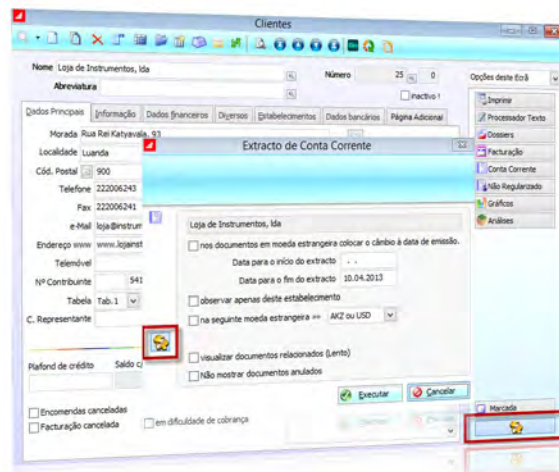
Clientes

Nome Loja de Instrumentos, lda

Número 25 0

Abreviatura

Inactivo !

Opções deste Ecrã

Dados Principais | Informação | Dados financeiros | Diversos | Estabelecimentos | Dados bancários | Página Adicional

Imprimir
Processador Texto
Dossiers
Facturação
Conta Corrente
Não Regularizado
Gráficos
Análises

Morada Rua Rei Katyavala, 93

Localidade Luanda

Cód. Postal 900

Telefone 222006243

Fax 222006241

e-Mail loja@instrum

Endereço www www.lojainst

Telemóvel

Nº Contribuinte 541

Tabela Tab.1

C. Representante

Plafond de crédito

Saldo c

Encomendas canceladas

Facturação cancelada

em dificuldade de cobrança

Marcada

Extracto de Conta Corrente

Loja de Instrumentos, lda

nos documentos em moeda estrangeira colocar o câmbio à data de emissão.

Data para o início do extracto . .

Data para o fim do extracto 10.04.2013

observar apenas deste estabelecimento

na seguinte moeda estrangeira >> AKZ ou USD

visualizar documentos relacionados (Lento)

Não mostrar documentos anulados

Executar

Cancelar